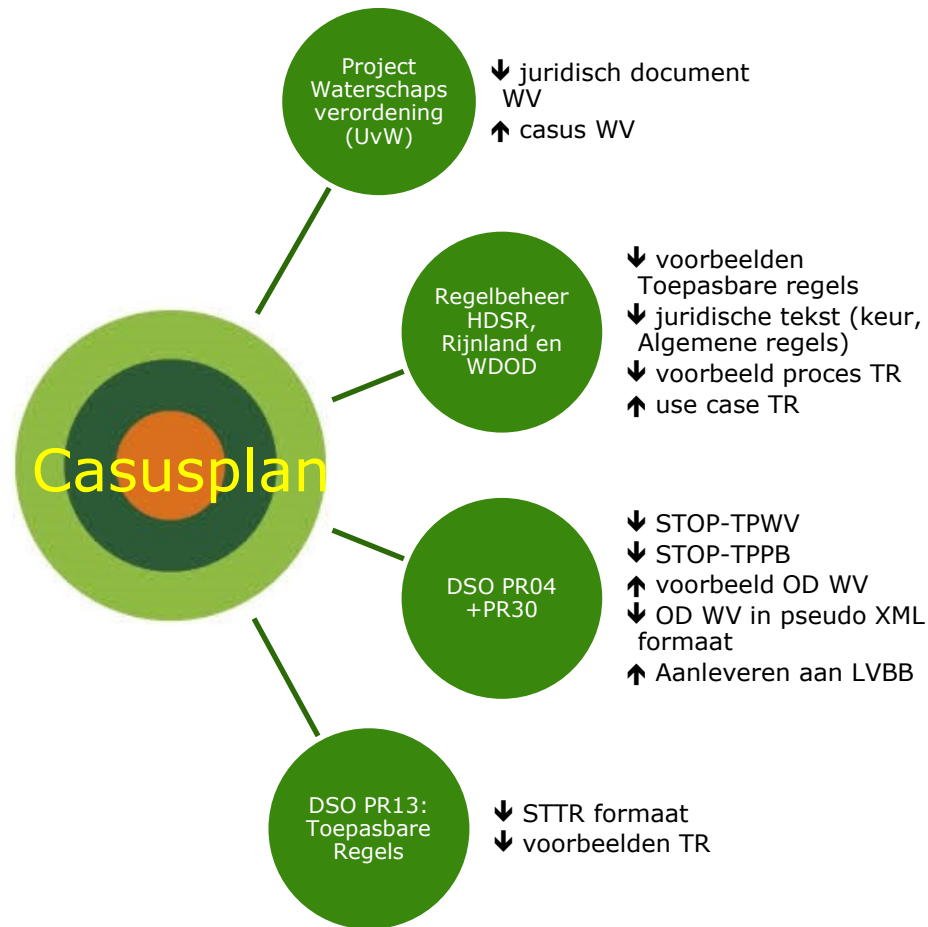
Casusplan

Project Waterschaps verordening (UvW)

↓ juridisch document WV
↑ casus WV

Regelbeheer HDSR, Rijnland en WDOD

↓ voorbeelden Toepasbare regels
↓ juridische tekst (keur, Algemene regels)
↓ voorbeeld proces TR
↑ use case TR

DSO PR04 +PR30

↓ STOP-TPWV
↓ STOP-TPPB
↑ voorbeeld OD WV
↓ OD WV in pseudo XML formaat
↑ Aanleveren aan LVBB

DSO PR13: Toepasbare Regels

↓ STTR formaat
↓ voorbeelden TR